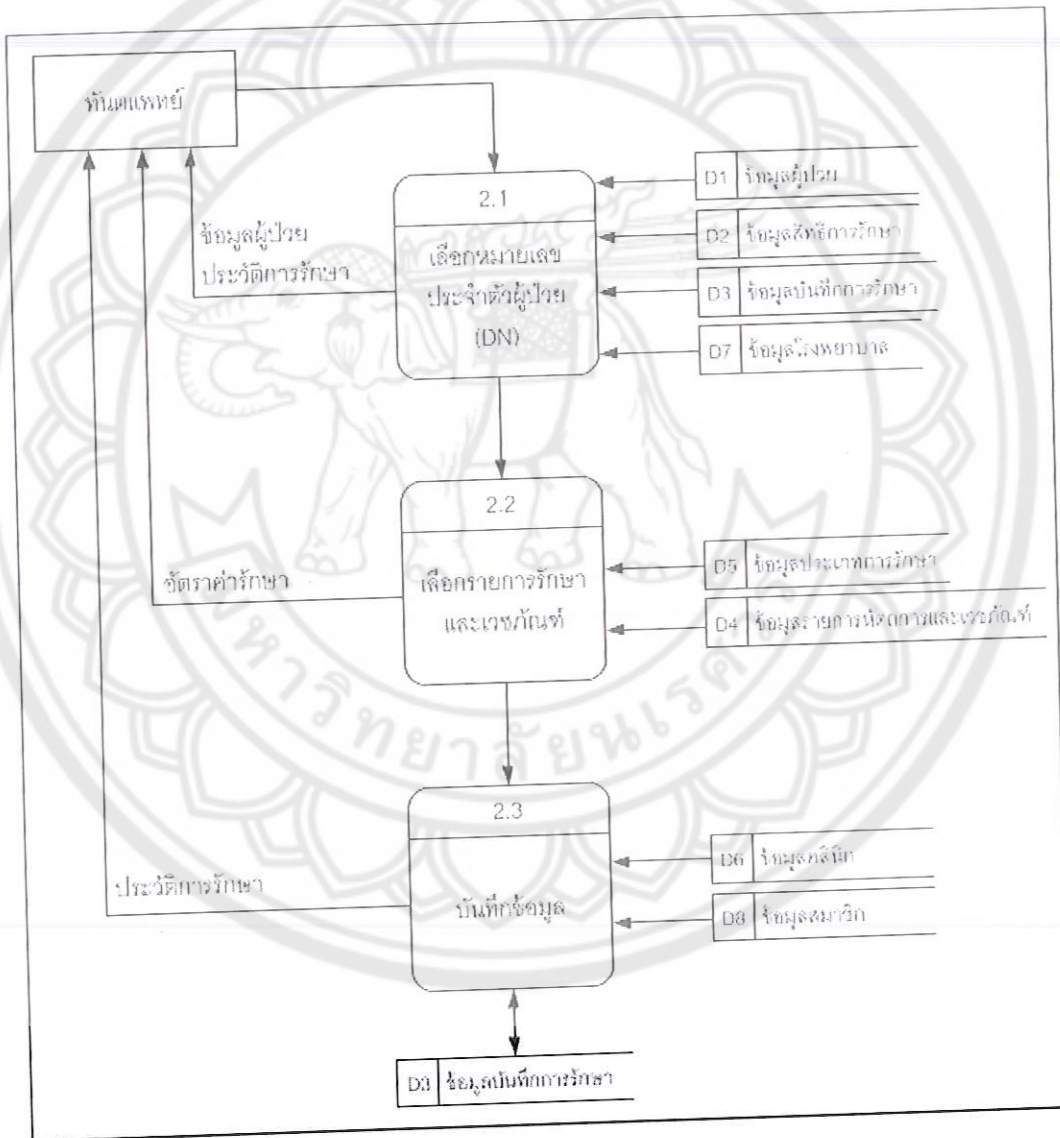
ทันตแพทย์

2.1

เลือกหมายเลขประจำตัวผู้ป่วย (DN)

ข้อมูลผู้ป่วย ประวัติการรักษา

D1 ข้อมูลผู้ป่วย

D2 ข้อมูลสิทธิการรักษา

D3 ข้อมูลบันทึกการรักษา

D7 ข้อมูลโรงพยาบาล

2.2

เลือกรายการรักษาและเวชภัณฑ์

จัดราค่ารักษา

D5 ข้อมูลประเภทการรักษา

D4 ข้อมูลรายการหัตถการและเวชภัณฑ์

2.3

บันทึกข้อมูล

ประวัติการรักษา

D6 ข้อมูลคลินิก

D8 ข้อมูลสมาชิก

D3 ข้อมูลบันทึกการรักษา